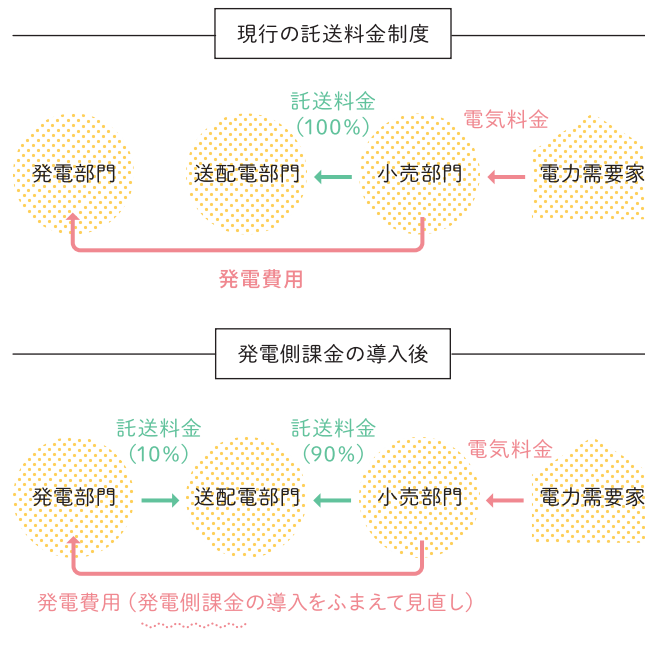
現行の託送料金制度

託送料金
(100%)

電気料金

発電部門

送配電部門

小売部門

電力需要家

発電費用

発電側課金の導入後

託送料金
(10%)

託送料金
(90%)

電気料金

発電部門

送配電部門

小売部門

電力需要家

発電費用(発電側課金の導入をふまえて見直し)